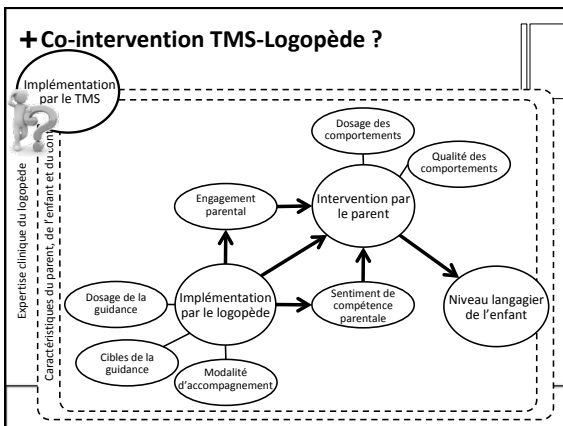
+ Co-intervention TMS-Logopède ?

Implémentation par le TMS

Expertise clinique du logopède

Caractéristiques du parent, de l'enfant et du con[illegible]

Dosage des comportements

Qualité des comportements

Engagement parental

Intervention par le parent

Dosage de la guidance

Implémentation par le logopède

Sentiment de compétence parentale

Niveau langagier de l'enfant

Cibles de la guidance

Modalité d'accompagnement